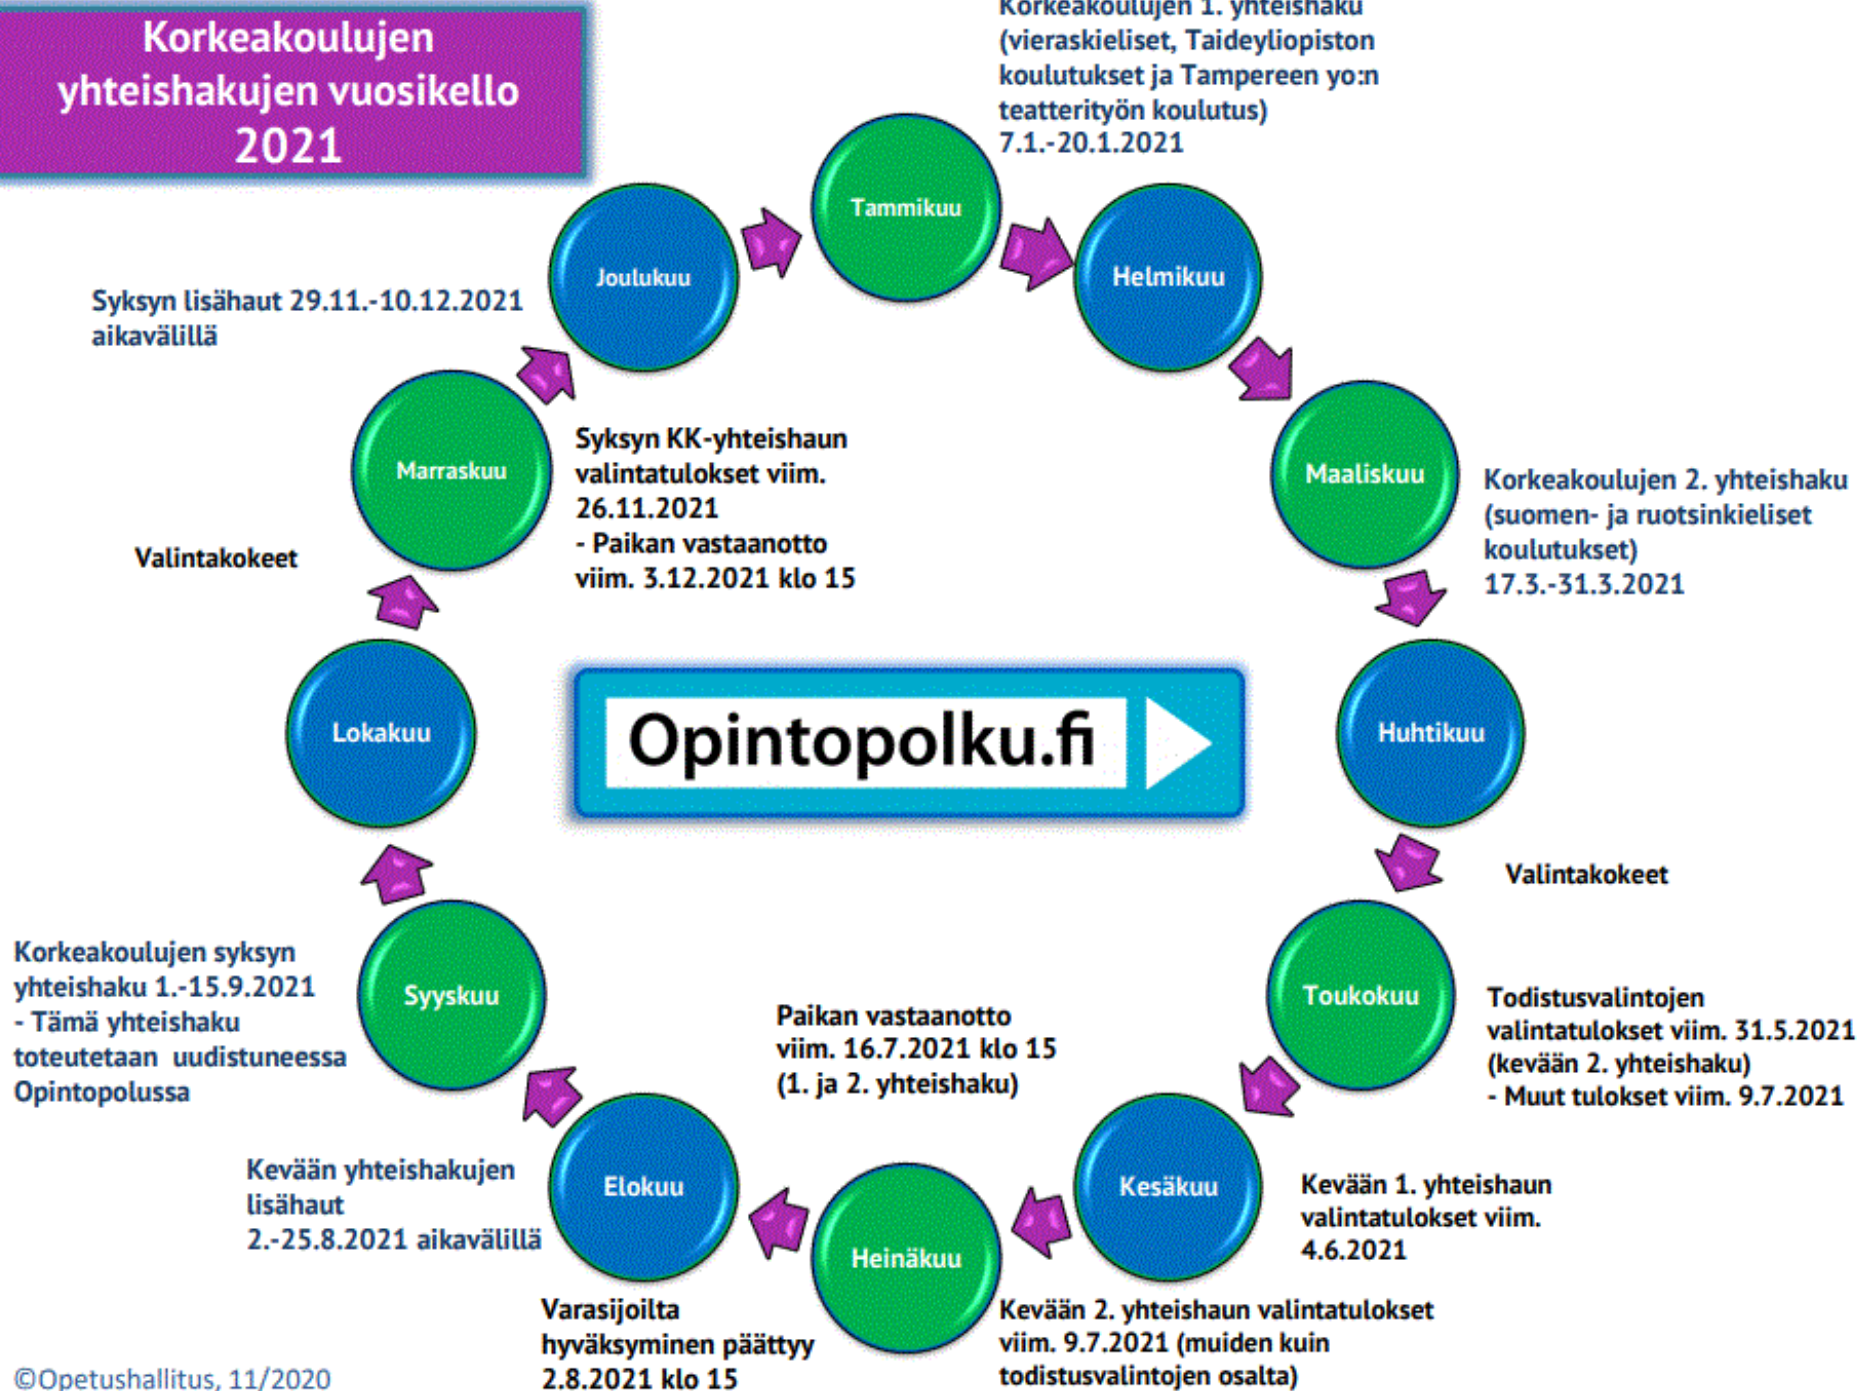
Korkeakoulujen yhteishakujen vuosikello 2021

Korkeakoulujen 1. yhteishaku (vieraskieliset, Taideyliopiston koulutukset ja Tampereen yo:n teatterityön koulutus) 7.1.-20.1.2021

Tammikuu

Helmikuu

Maaliskuu

Korkeakoulujen 2. yhteishaku (suomen- ja ruotsinkieliset koulutukset) 17.3.-31.3.2021

Huhtikuu

Valintakokeet

Toukokuu

Todistusvalintojen valintatulokset viim. 31.5.2021 (kevään 2. yhteishaku)
- Muut tulokset viim. 9.7.2021

Kesäkuu

Kevään 1. yhteishaun valintatulokset viim. 4.6.2021

Heinäkuu

Kevään 2. yhteishaun valintatulokset viim. 9.7.2021 (muiden kuin todistusvalintojen osalta)

Paikan vastaanotto viim. 16.7.2021 klo 15 (1. ja 2. yhteishaku)

Elokuu

Varasijoilta hyväksyminen päättyy 2.8.2021 klo 15

Kevään yhteishakujen lisähaut 2.-25.8.2021 aikavälillä

Syyskuu

Korkeakoulujen syksyn yhteishaku 1.-15.9.2021
- Tämä yhteishaku toteutetaan uudistuneessa Opintopolussa

Lokakuu

Valintakokeet

Marraskuu

Syksyn KK-yhteishaun valintatulokset viim. 26.11.2021
- Paikan vastaanotto viim. 3.12.2021 klo 15

Joulukuu

Syksyn lisähaut 29.11.-10.12.2021 aikavälillä

Opintopolku.fi

©Opetushallitus, 11/2020